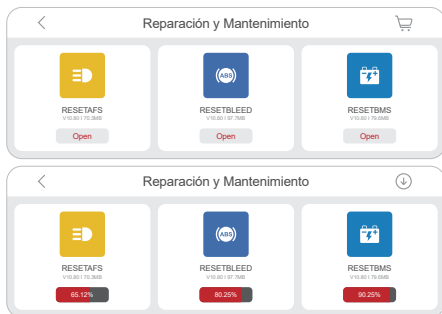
Reparación y Mantenimiento

ABS

RESETAFS
V10.80 | 70.3MB
Open

RESETBLEED
V10.80 | 97.7MB
Open

RESETBMS
V10.80 | 79.6MB
Open

Reparación y Mantenimiento

ABS

RESETAFS
V10.80 | 70.3MB
65.12%

RESETBLEED
V10.80 | 97.7MB
80.25%

RESETBMS
V10.80 | 79.6MB
90.25%